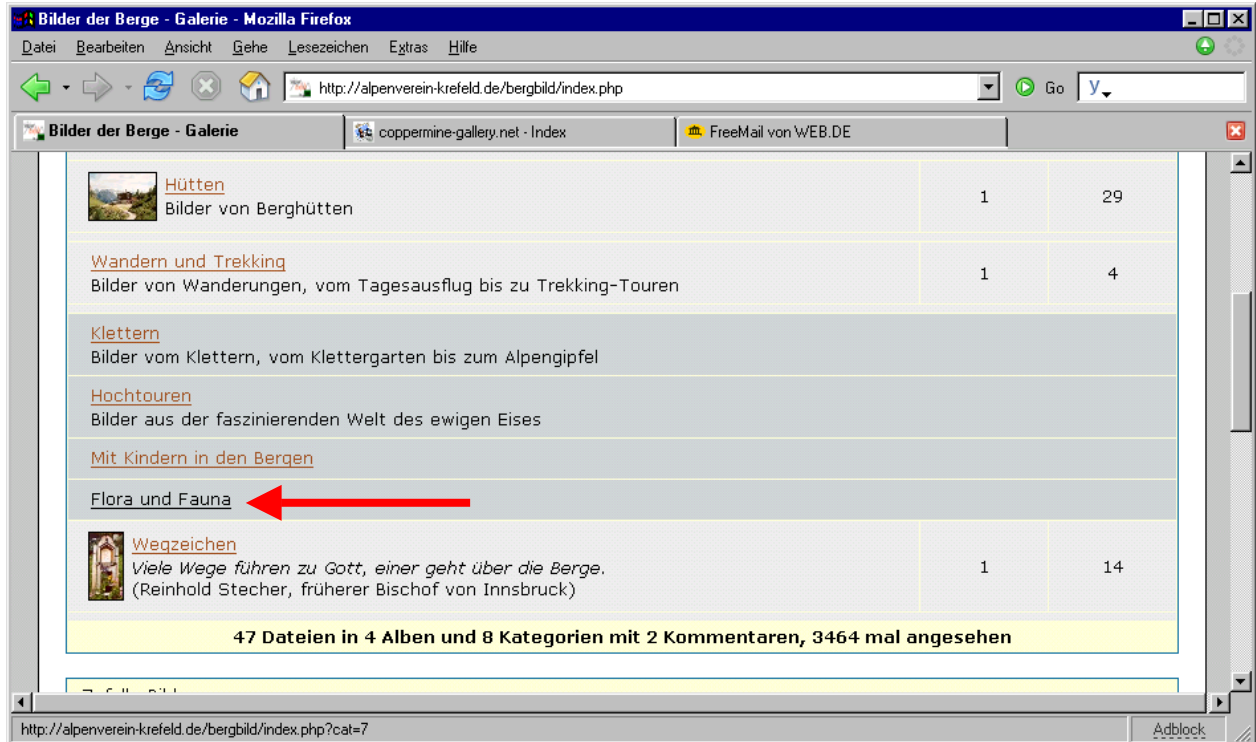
Bilder der Berge - Galerie - Mozilla Firefox

Datei Bearbeiten Ansicht Gehe Lesezeichen Extras Hilfe

http://alpenverein-krefeld.de/bergbild/index.php Go

Bilder der Berge - Galerie | coppermine-gallery.net - Index | FreeMail von WEB.DE

| | | |
|---|---|---|
| Hütten<br>Bilder von Berghütten | 1 | 29 |
| Wandern und Trekking<br>Bilder von Wanderungen, vom Tagesausflug bis zu Trekking-Touren | 1 | 4 |
| Klettern<br>Bilder vom Klettern, vom Klettergarten bis zum Alpengipfel | | |
| Hochtouren<br>Bilder aus der faszinierenden Welt des ewigen Eises | | |
| Mit Kindern in den Bergen | | |
| Flora und Fauna | | |
| Wegzeichen<br>*Viele Wege führen zu Gott, einer geht über die Berge.*<br>(Reinhold Stecher, früherer Bischof von Innsbruck) | 1 | 14 |

47 Dateien in 4 Alben und 8 Kategorien mit 2 Kommentaren, 3464 mal angesehen

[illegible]

http://alpenverein-krefeld.de/bergbild/index.php?cat=7

Adblock